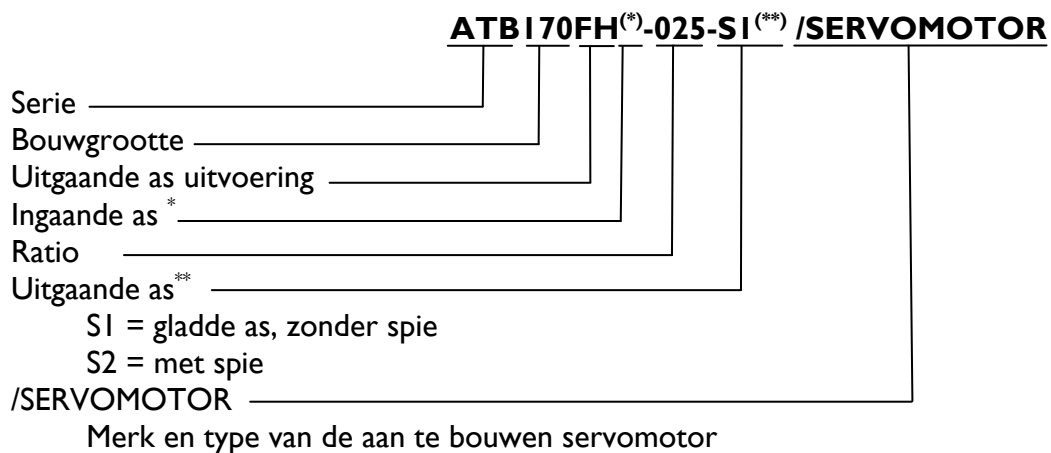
ATB170FH$^{(*)}$-025-S1$^{(**)}$ /SERVOMOTOR

Serie
Bouwgrootte
Uitgaande as uitvoering
Ingaande as $^{*}$
Ratio
Uitgaande as$^{**}$
S1 = gladde as, zonder spie
S2 = met spie
/SERVOMOTOR
Merk en type van de aan te bouwen servomotor